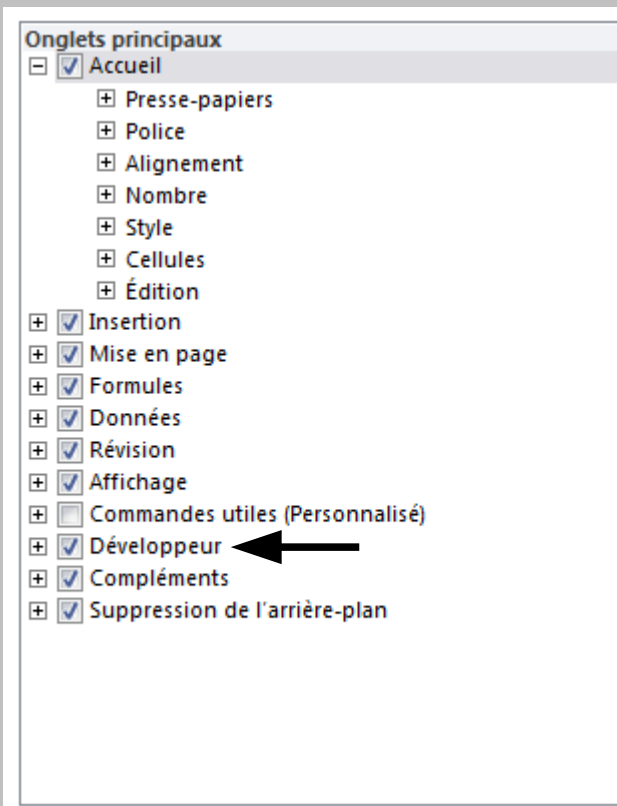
Onglets principaux
Accueil
Presse-papiers
Police
Alignement
Nombre
Style
Cellules
Édition
Insertion
Mise en page
Formules
Données
Révision
Affichage
Commandes utiles (Personnalisé)
Développeur
Compléments
Suppression de l'arrière-plan